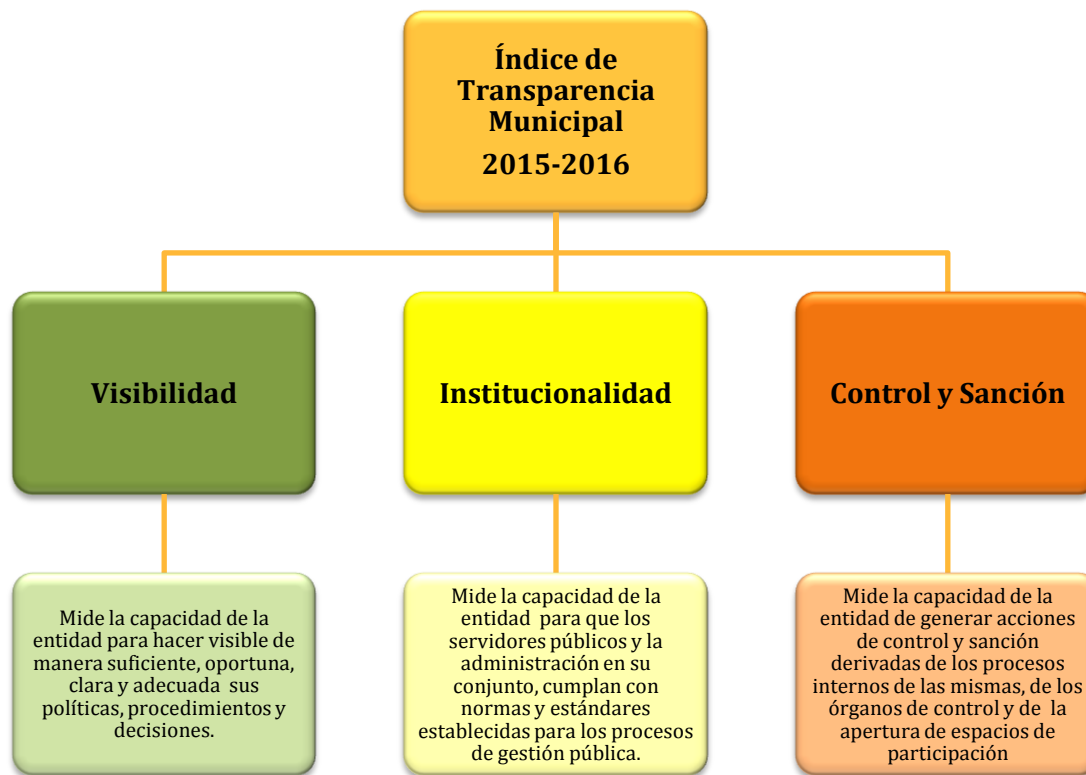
Índice de Transparencia Municipal
2015-2016

Visibilidad

Institucionalidad

Control y Sanción

Mide la capacidad de la entidad para hacer visible de manera suficiente, oportuna, clara y adecuada sus políticas, procedimientos y decisiones.

Mide la capacidad de la entidad para que los servidores públicos y la administración en su conjunto, cumplan con normas y estándares establecidas para los procesos de gestión pública.

Mide la capacidad de la entidad de generar acciones de control y sanción derivadas de los procesos internos de las mismas, de los órganos de control y de la apertura de espacios de participación